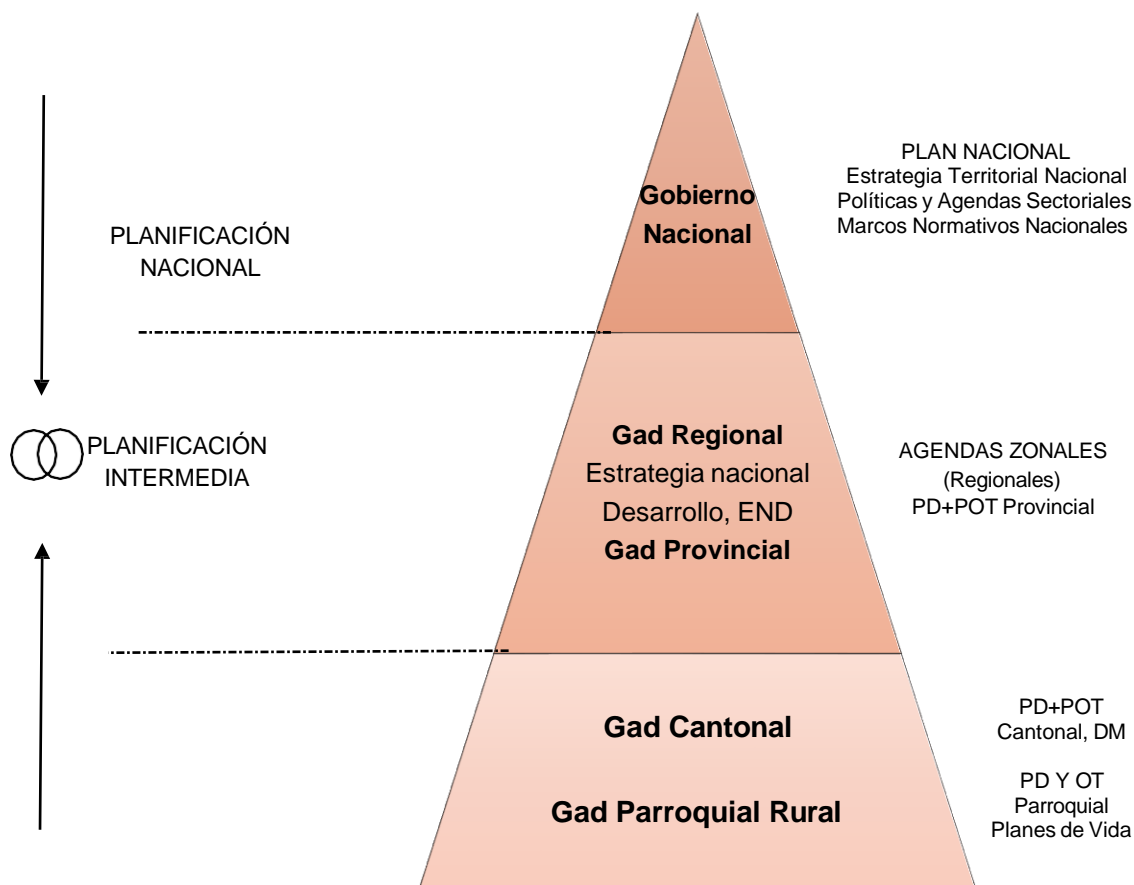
PLANIFICACIÓN NACIONAL

Gobierno Nacional

PLAN NACIONAL
Estrategia Territorial Nacional
Políticas y Agendas Sectoriales
Marcos Normativos Nacionales

PLANIFICACIÓN INTERMEDIA

Gad Regional
Estrategia nacional
Desarrollo, END
Gad Provincial

AGENDAS ZONALES
(Regionales)
PD+POT Provincial

Gad Cantonal

Gad Parroquial Rural

PD+POT
Cantonal, DM

PD Y OT
Parroquial
Planes de Vida